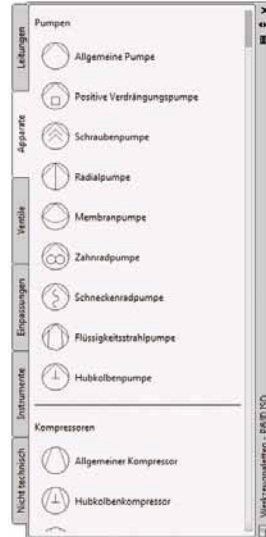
Leitungen
Apparate
Ventile
Einpassungen
Instrumente
Nicht technisch

Pumpen
Allgemeine Pumpe
Positive Verdrängungspumpe
Schraubenpumpe
Radialpumpe
Membranpumpe
Zahnradpumpe
Schneckenradpumpe
Flüssigkeitsstrahlpumpe
Hubkolbenpumpe

Kompressoren
Allgemeiner Kompressor
Hubkolbenkompressor

Werkzeugpaletten - P&ID ISO